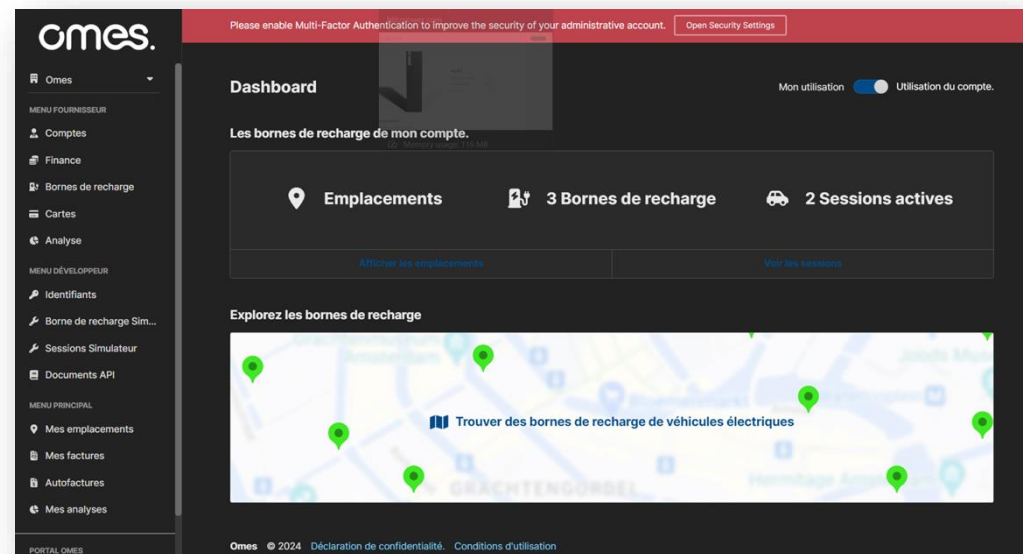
omes.

Omes

MENU FOURNISSEUR
Comptes
Finance
Bornes de recharge
Cartes
Analyse

MENU DÉVELOPPEUR
Identifiants
Borne de recharge Sim...
Sessions Simulateur
Documents API

MENU PRINCIPAL
Mes emplacements
Mes factures
Autofactures
Mes analyses

PORTAL OMES

Please enable Multi-Factor Authentication to improve the security of your administrative account. Open Security Settings

Dashboard

Mon utilisation Utilisation du compte.

Les bornes de recharge de mon compte.

Memory usage 116 MB

Emplacements
3 Bornes de recharge
2 Sessions actives

Afficher les emplacements
Voir les sessions

Explorez les bornes de recharge

Trouver des bornes de recharge de véhicules électriques

GRACHTENGORDEL
Hermitage Amsterdam

Omes © 2024 Déclaration de confidentialité. Conditions d'utilisation